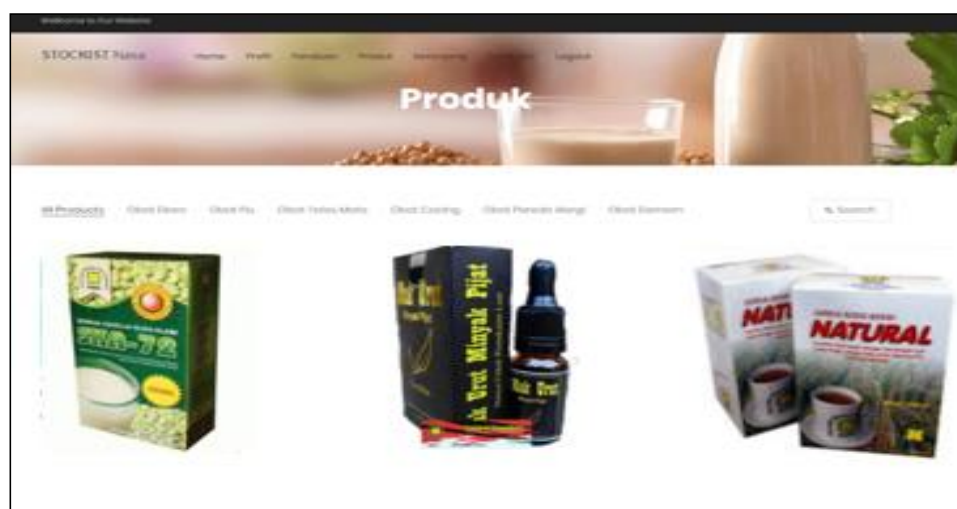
Welcome to Our Website

STOCKIST Nasa Home Profil Panduan Produk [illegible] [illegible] Logout

Produk

All Products Obat Diare Obat Flu Obat Tetes Mata Obat Cacing Obat Panas Wangi Obat Demam

Search

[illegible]-72

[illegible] Urut Minyak Pijat

NATURAL

NATURAL